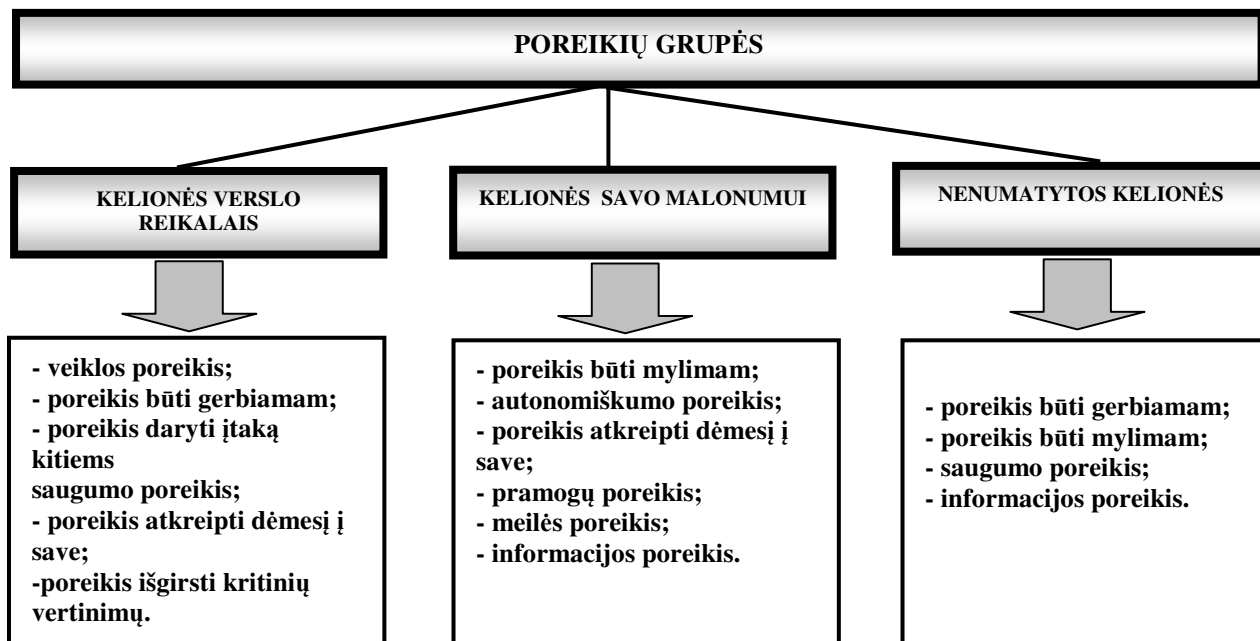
POREIKIŲ GRUPĖS

KELIONĖS VERSLO REIKALAIS

- veiklos poreikis;
- poreikis būti gerbiamam;
- poreikis daryti įtaką kitiems
saugumo poreikis;
- poreikis atkreipti dėmesį į save;
-poreikis išgirsti kritinių vertinimų.

KELIONĖS SAVO MALONUMUI

- poreikis būti mylimam;
- autonomiškumo poreikis;
- poreikis atkreipti dėmesį į save;
- pramogų poreikis;
- meilės poreikis;
- informacijos poreikis.

NENUMATYTOS KELIONĖS

- poreikis būti gerbiamam;
- poreikis būti mylimam;
- saugumo poreikis;
- informacijos poreikis.